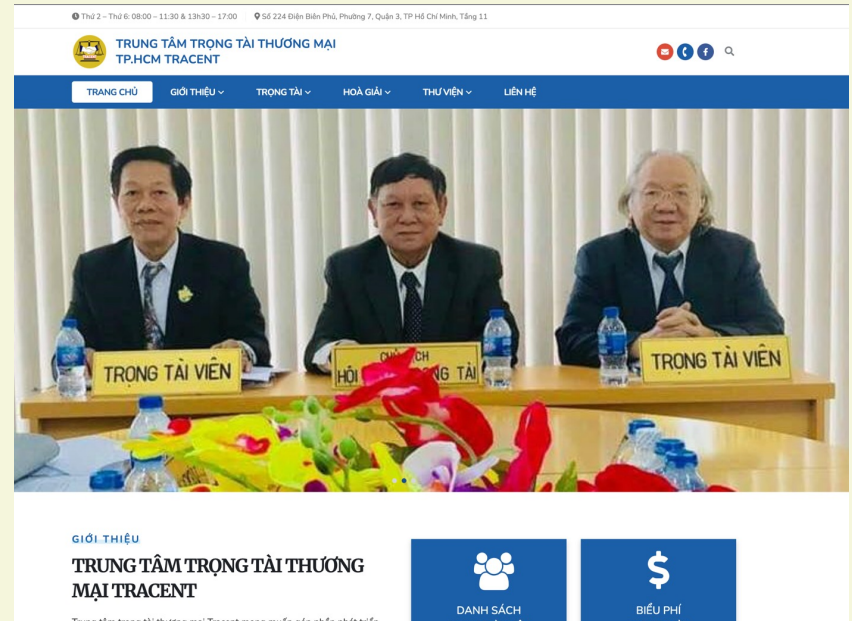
Thứ 2 – Thứ 6: 08:00 – 11:30 & 13h30 – 17:00 Số 224 Điện Biên Phủ, Phường 7, Quận 3, TP Hồ Chí Minh, Tầng 11

TRUNG TÂM TRỌNG TÀI THƯƠNG MẠI TP.HCM TRACENT

TRANG CHỦ GIỚI THIỆU TRỌNG TÀI HOÀ GIẢI THƯ VIỆN LIÊN HỆ

TRỌNG TÀI VIÊN

CHỦ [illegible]CH HỘI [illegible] TÀI

TRỌNG TÀI VIÊN

GIỚI THIỆU

TRUNG TÂM TRỌNG TÀI THƯƠNG MẠI TRACENT

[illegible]

DANH SÁCH

BIỂU PHÍ